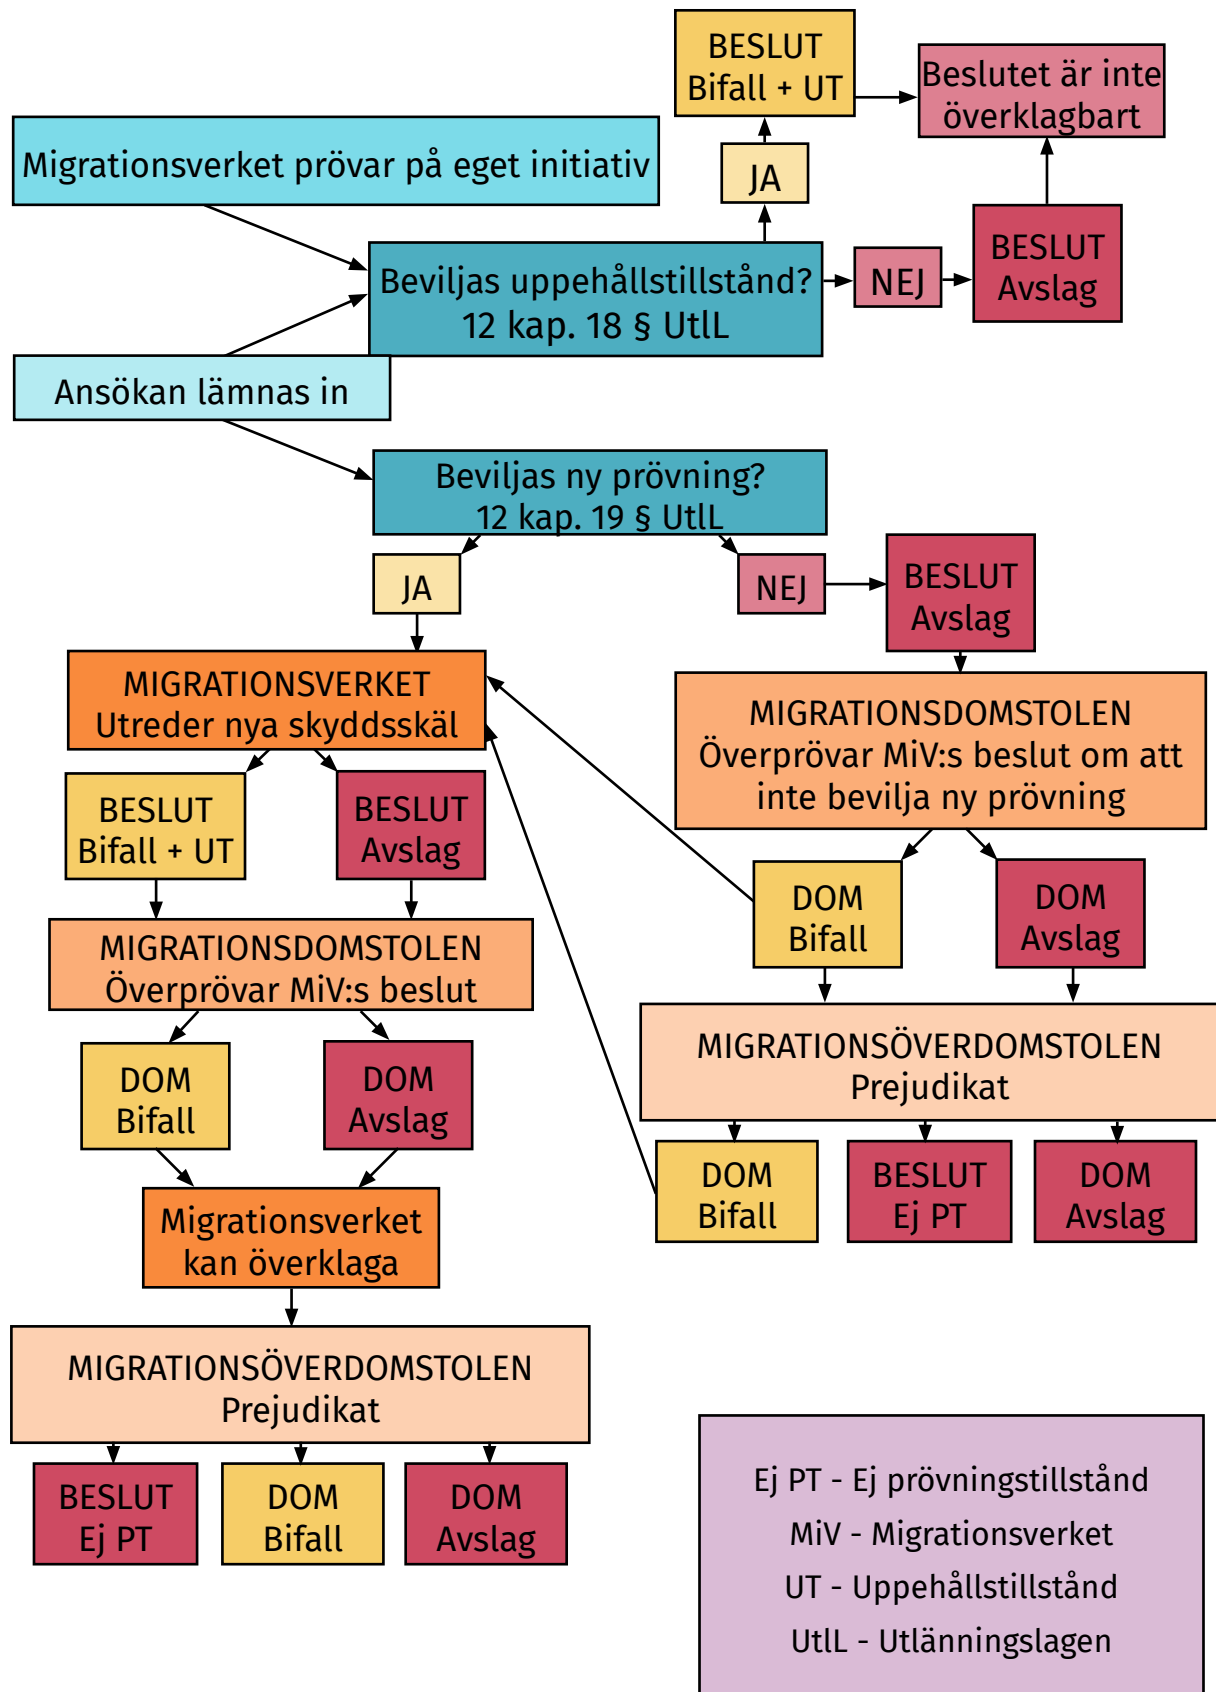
BESLUT
Bifall + UT

Beslutet är inte överklagbart

Migrationsverket prövar på eget initiativ

JA

Beviljas uppehållstillstånd?
12 kap. 18 § UtlL

NEJ

BESLUT
Avslag

Ansökan lämnas in

Beviljas ny prövning?
12 kap. 19 § UtlL

JA

NEJ

BESLUT
Avslag

MIGRATIONSVERKET
Utreder nya skyddsskäl

MIGRATIONSDOMSTOLEN
Överprövar MiV:s beslut om att inte bevilja ny prövning

BESLUT
Bifall + UT

BESLUT
Avslag

DOM
Bifall

DOM
Avslag

MIGRATIONSDOMSTOLEN
Överprövar MiV:s beslut

MIGRATIONSÖVERDOMSTOLEN
Prejudikat

DOM
Bifall

DOM
Avslag

DOM
Bifall

BESLUT
Ej PT

DOM
Avslag

Migrationsverket
kan överklaga

MIGRATIONSÖVERDOMSTOLEN
Prejudikat

BESLUT
Ej PT

DOM
Bifall

DOM
Avslag

Ej PT - Ej prövningstillstånd
MiV - Migrationsverket
UT - Uppehållstillstånd
UtlL - Utlänningslagen